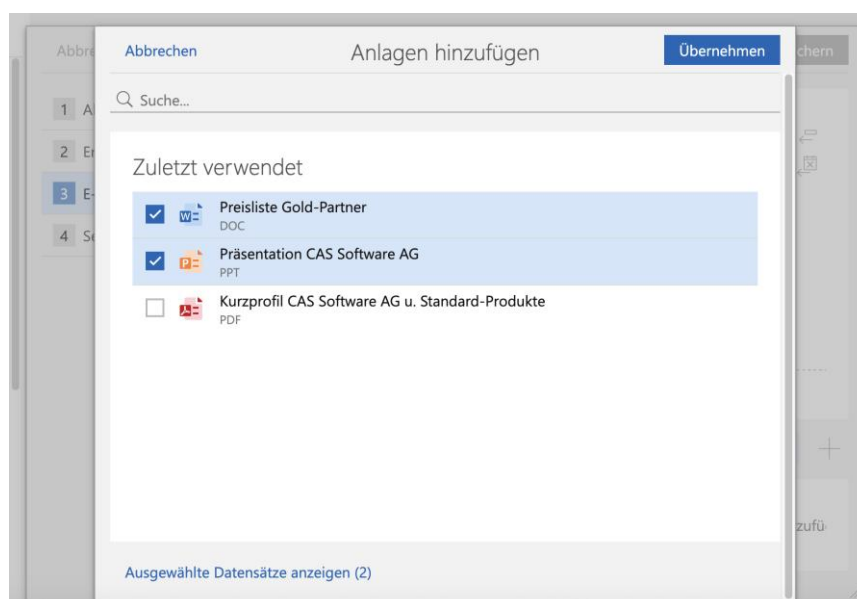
Abbre | chern
1 A
2 Er
3 E-
4 Sc

Abbrechen
Anlagen hinzufügen
Übernehmen

Suche...

Zuletzt verwendet

Preisliste Gold-Partner
DOC

Präsentation CAS Software AG
PPT

Kurzprofil CAS Software AG u. Standard-Produkte
PDF

zufü

Ausgewählte Datensätze anzeigen (2)